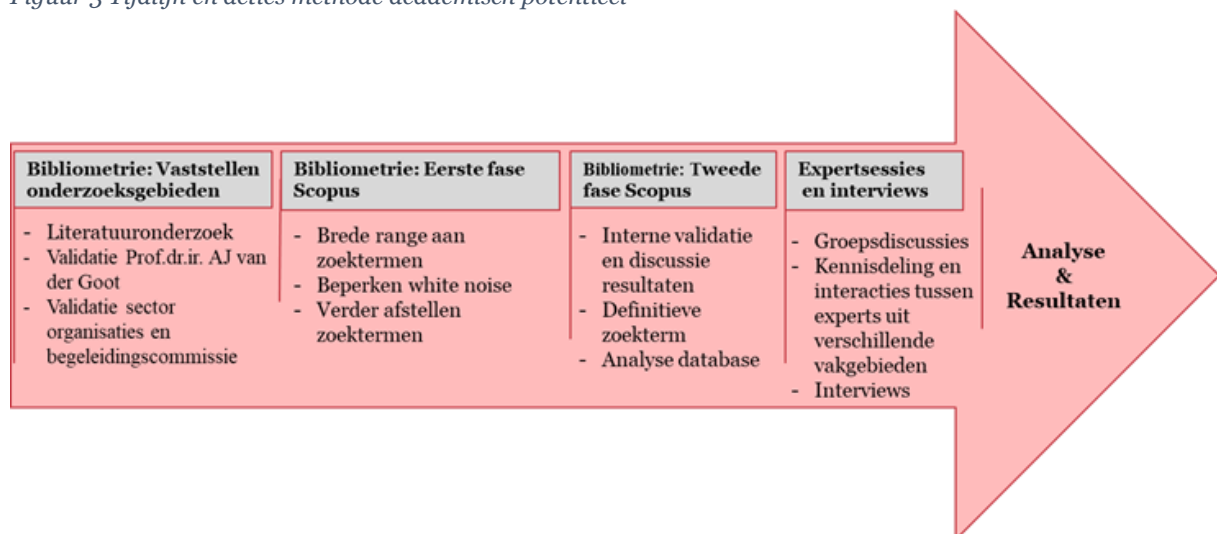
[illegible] 3 Tijdlijn en acties methode academisch potentieel

Bibliometrie: Vaststellen onderzoeksgebieden

- Literatuuronderzoek
- Validatie Prof.dr.ir. AJ van der Goot
- Validatie sector organisaties en begeleidingscommissie

Bibliometrie: Eerste fase Scopus

- Brede range aan zoektermen
- Beperken white noise
- Verder afstellen zoektermen

Bibliometrie: Tweede fase Scopus

- Interne validatie en discussie resultaten
- Definitieve zoekterm
- Analyse database

Expertsessies en interviews

- Groepsdiscussies
- Kennisdeling en interacties tussen experts uit verschillende vakgebieden
- Interviews

Analyse & Resultaten